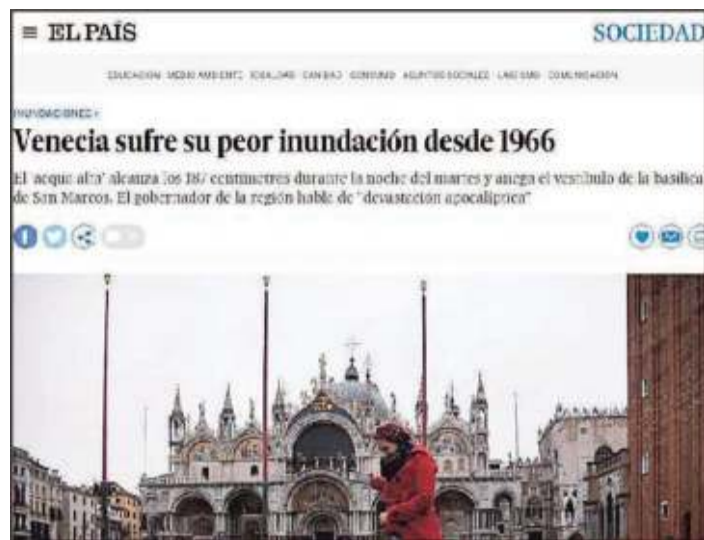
≡ EL PAÍS

SOCIEDAD

EDUCACIÓN MEDIO AMBIENTE IGUALDAD CANNABIS CONSUMO ASUNTOS SOCIALES LAICISMO COMUNICACIÓN

INUNDACIONES ›

Venecia sufre su peor inundación desde 1966

El 'acqua alta' alcanza los 187 centímetros durante la noche del martes y anega el vestíbulo de la basílica de San Marcos. El gobernador de la región habla de "devastación apocalíptica"